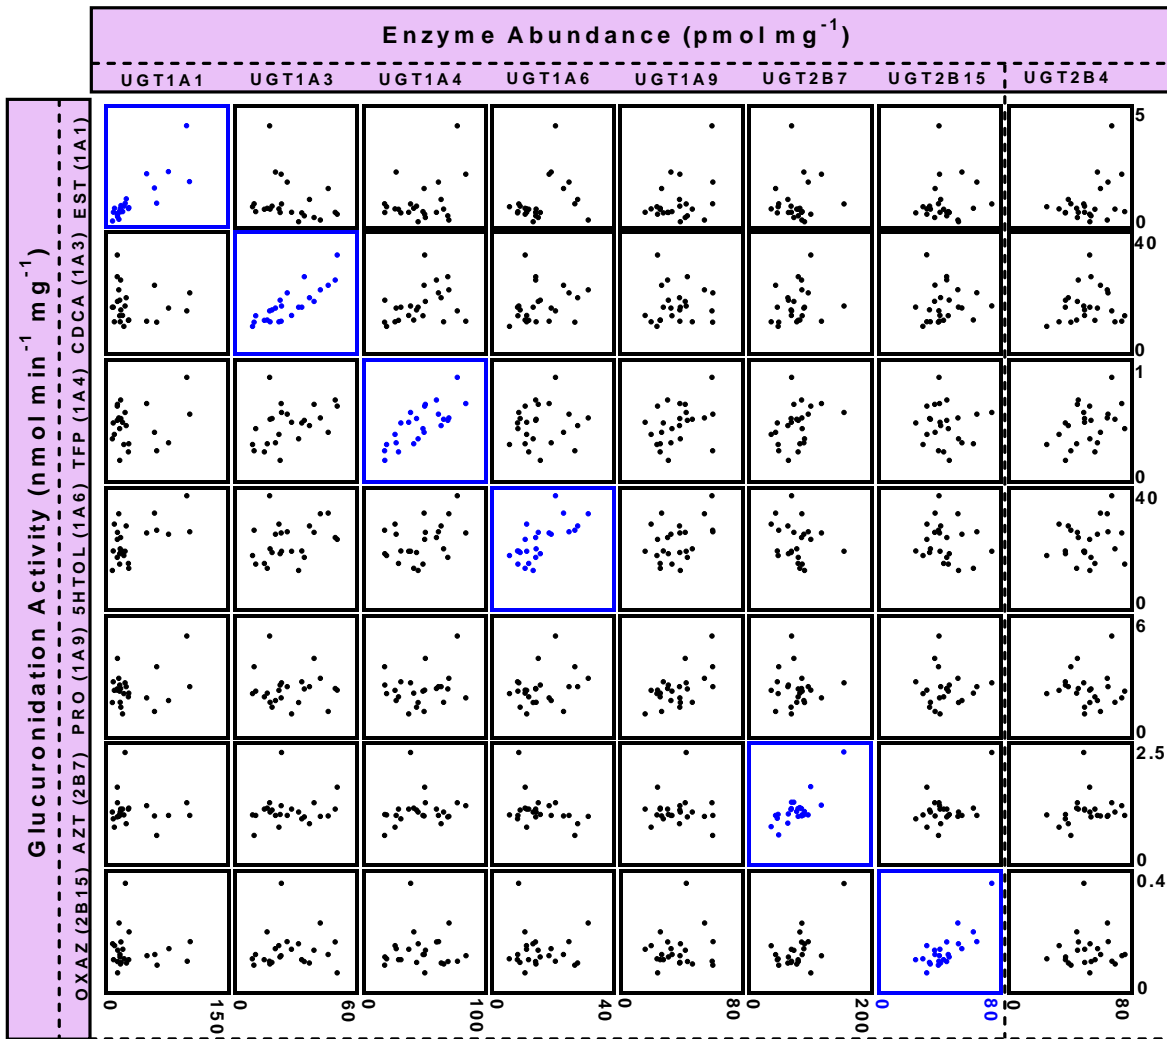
Enzyme Abundance (pmol mg$^{-1}$)

UGT1A1 UGT1A3 UGT1A4 UGT1A6 UGT1A9 UGT2B7 UGT2B15 UGT2B4

Glucuronidation Activity (nmol min$^{-1}$ mg$^{-1}$)

EST (1A1)
CDCA (1A3)
TFP (1A4)
5HTOL (1A6)
PRO (1A9)
AZT (2B7)
OXAZ (2B15)

5
0
40
0
1
0
40
0
6
0
2.5
0
0.4
0

0 150
0 60
0 100
0 40
0 80
0 200
0 80
0 80